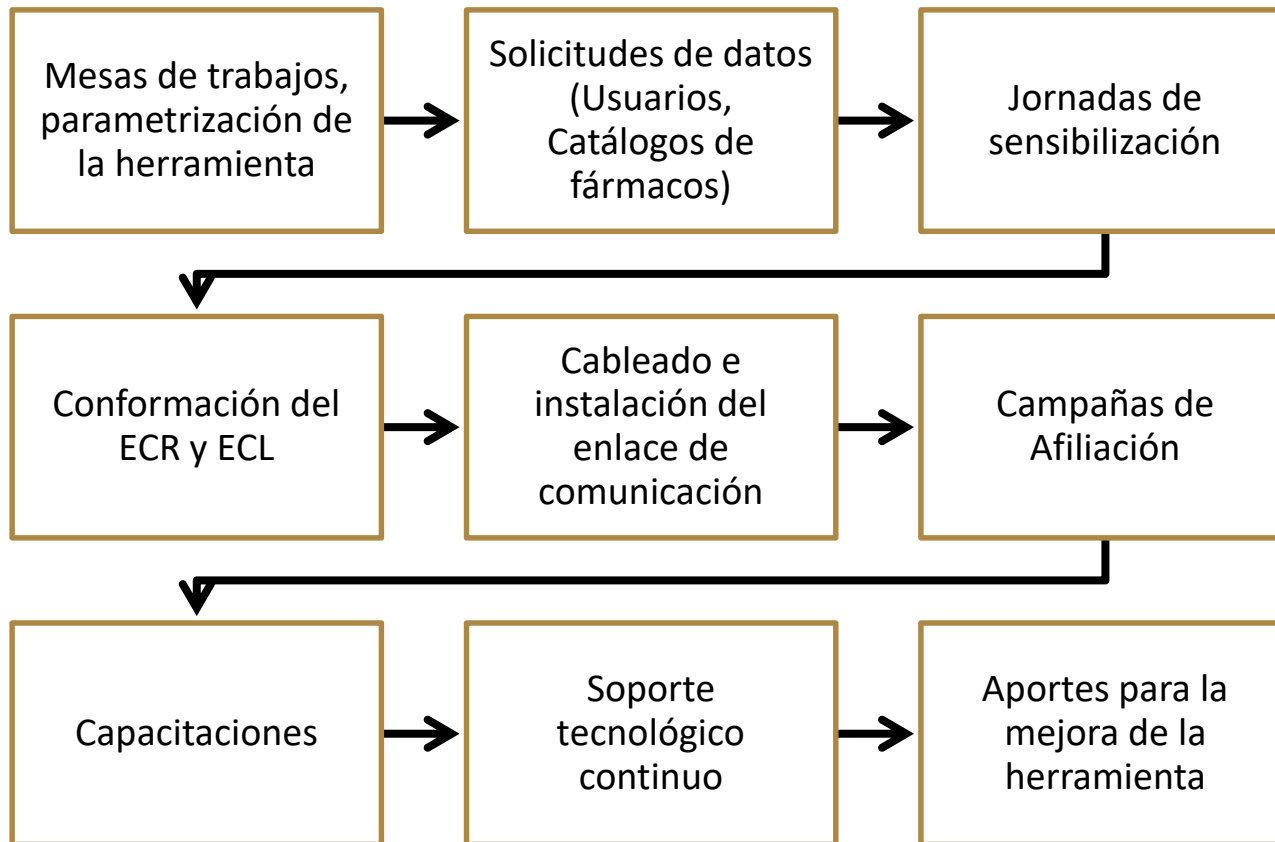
Mesas de trabajos, parametrización de la herramienta

Solicitudes de datos (Usuarios, Catálogos de fármacos)

Jornadas de sensibilización

Conformación del ECR y ECL

Cableado e instalación del enlace de comunicación

Campañas de Afiliación

Capacitaciones

Soporte tecnológico continuo

Aportes para la mejora de la herramienta